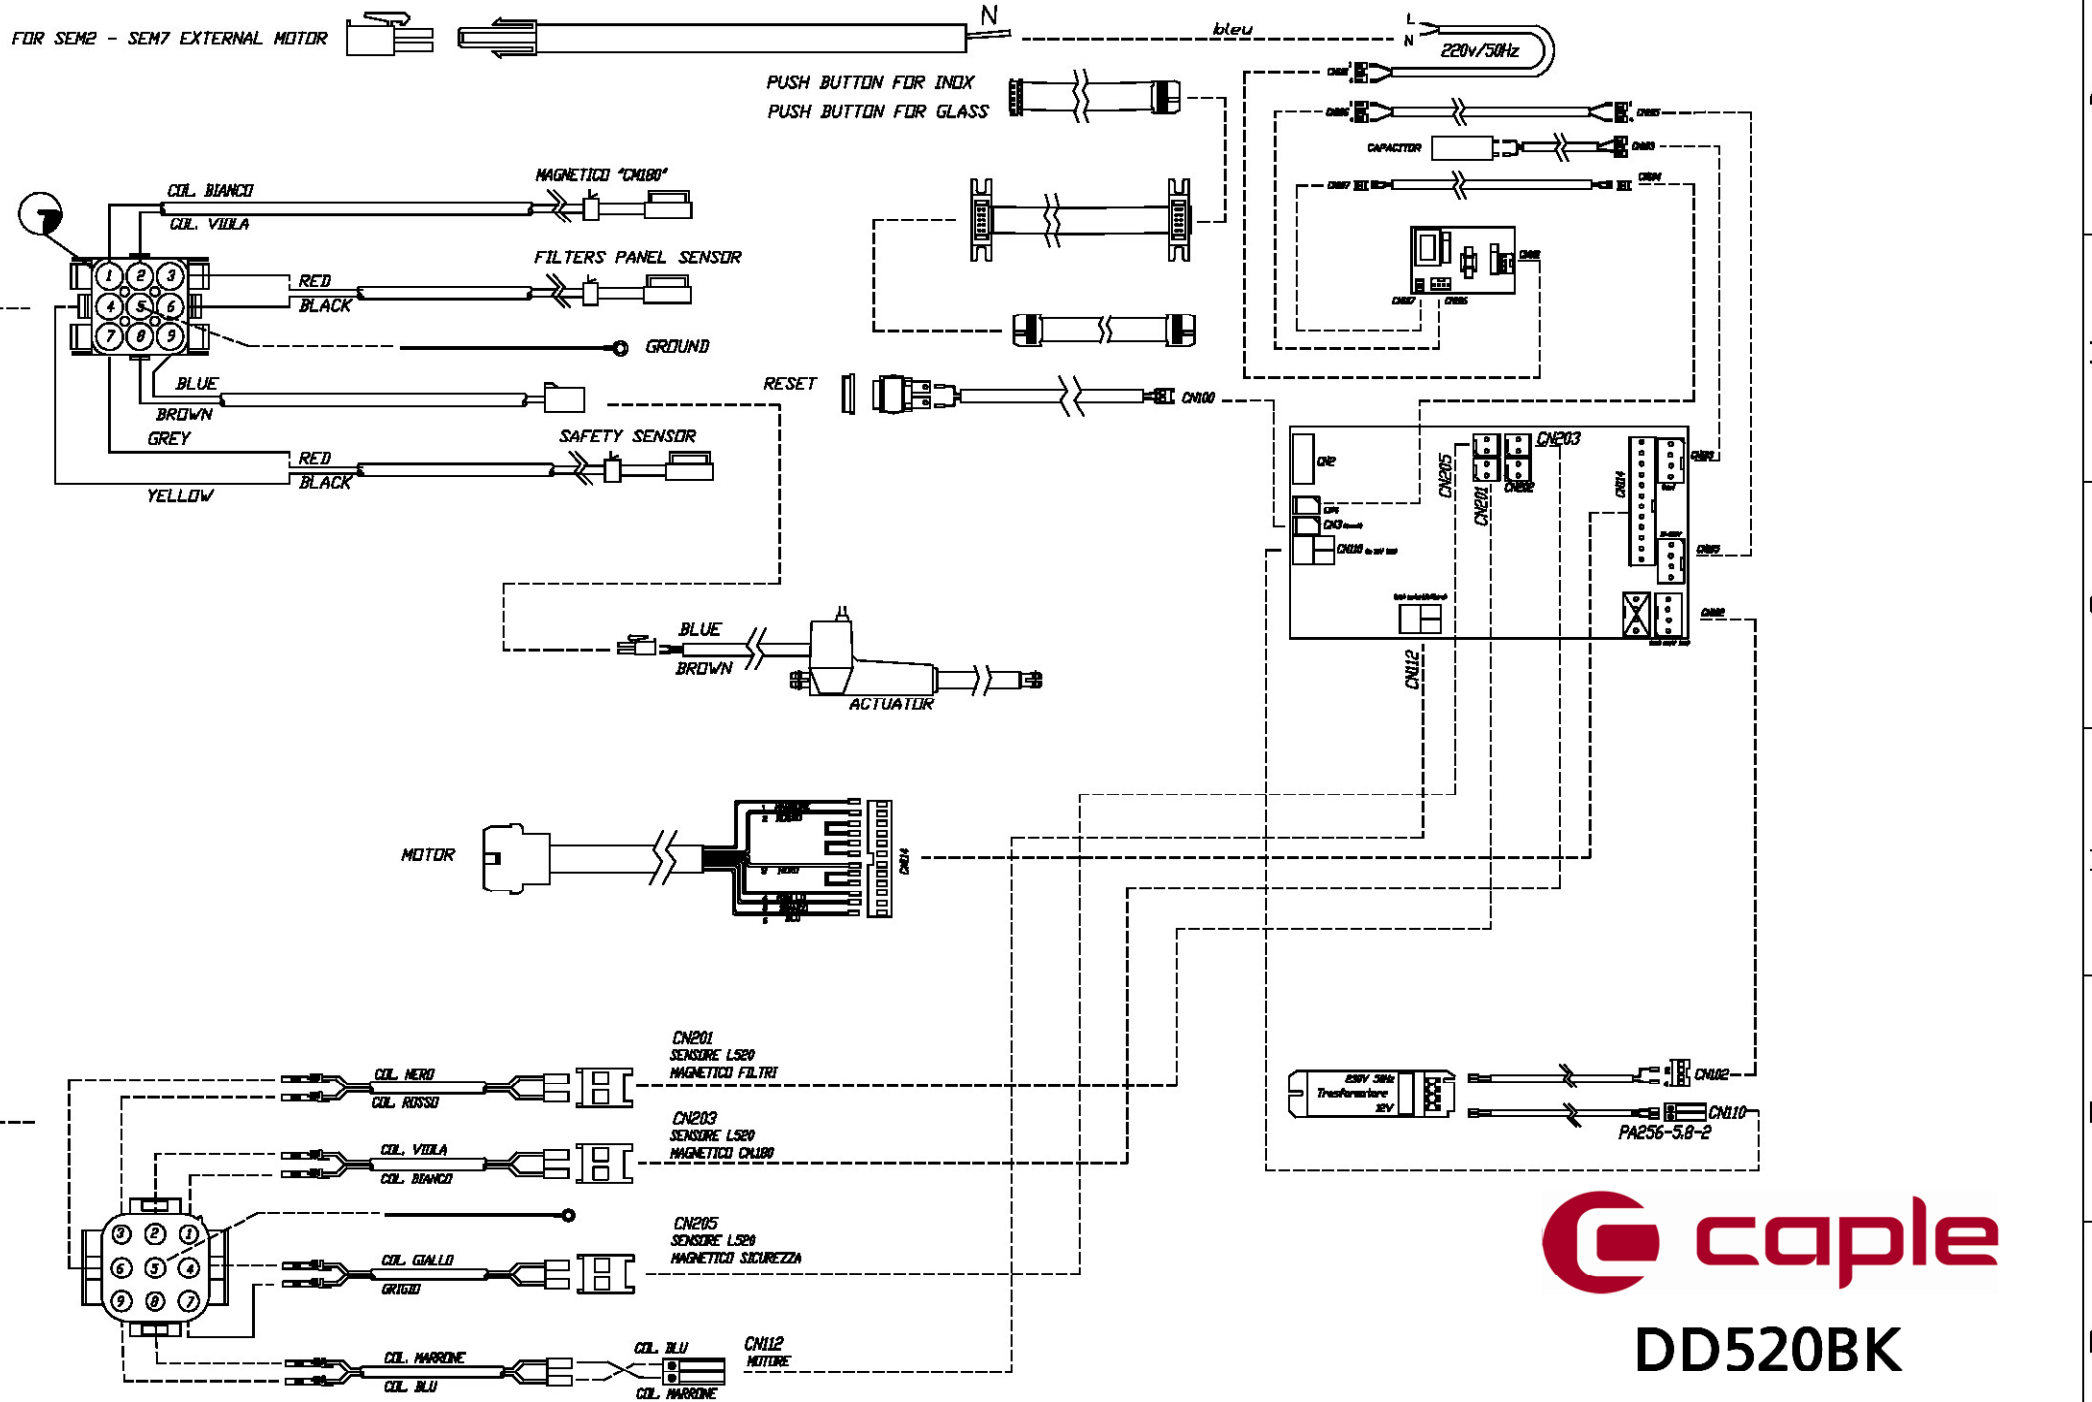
FOR SEM2 - SEM7 EXTERNAL MOTOR

N

bleu

L
N
220v/50Hz

PUSH BUTTON FOR INOX
PUSH BUTTON FOR GLASS

CAPACITOR

COL. BIANCO
MAGNETICO "CM180"
COL. VIOLA

1 2 3
4 5 6
7 8 9

FILTERS PANEL SENSOR
RED
BLACK

GROUND

BLUE
BROWN
GREY
SAFETY SENSOR
RED
BLACK
YELLOW

RESET
CN100

CN2
CN205
CN203
CN201
CN202
CN214
CN110
CN112

BLUE
BROWN
ACTUATOR

MOTOR
CN214

CN201
SENSORE L520
MAGNETICO FILTRI
COL. NERO
COL. ROSSO

CN203
SENSORE L520
MAGNETICO CM180
COL. VIOLA
COL. BIANCO

CN205
SENSORE L520
MAGNETICO SICUREZZA
COL. GIALLO
GRIGIO

3 2 1
6 5 4
9 8 7

COL. MARRONE
COL. BLU
COL. BLU
COL. MARRONE
CN112
MOTORE

230V 50Hz
Trasformatore
12V
CN102
CN110
PA256-5.8-2

caple
DD520BK